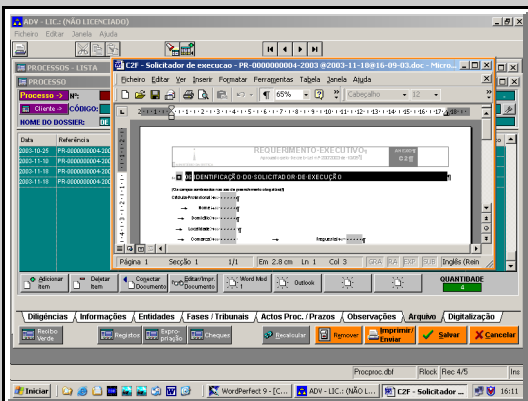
ADV - LIC.: (NÃO LICENCIADO)

Ficheiro Editar Janela Ajuda

PROCESSOS - LISTA

PROCESSO

Processo » Nº:

Cliente » CÓDIGO:

NOME DO DOSSIER:

| Data | Referência |
|---|---|
| 2003-10-25 | PR-0000000004-200 |
| 2003-11-10 | PR-0000000004-200 |
| 2003-11-18 | PR-0000000004-200 |
| 2003-11-18 | PR-0000000004-200 |
| 2003-11-18 | PR-0000000004-200 |

C2F - Solicitador de execucao - PR-0000000004-2003 @2003-11-18@16-09-03.doc - Micro...

Ficheiro Editar Ver Inserir Formatar Ferramentas Tabela Janela Ajuda

65% Cabeçalho 12

REQUERIMENTO EXECUTIVO

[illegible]

IDENTIFICAÇÃO DO SOLICITADOR DE EXECUÇÃO

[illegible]

Cédula Profissional nº:

Nome:

Domicílio:

Localidade:

Concelho:

Página 1 Secção 1 1/1 Em 2.8 cm Ln 1 Col 3 GRA RA EXP SUB Inglês (Rein

Adicionar item

Deletar item

Conectar Documento

Editar/Impr. Documento

Word Mod 1

Outlook

QUANTIDADE

4

Diligências Informações Entidades Fases / Tribunais Actos Proc. / Prazos Observações Arquivo Digitalização

Recibo Verde

Registos

Expropriação

Cheques

Recalcular

Remover

Imprimir/ Enviar

Salvar

Cancelar

Procproc.dbf Rlock Rec 4/5

Iniciar

WordPerfect 9 - [C...

ADV - LIC.: (NÃO L...

C2F - Solicitador ...

16:11